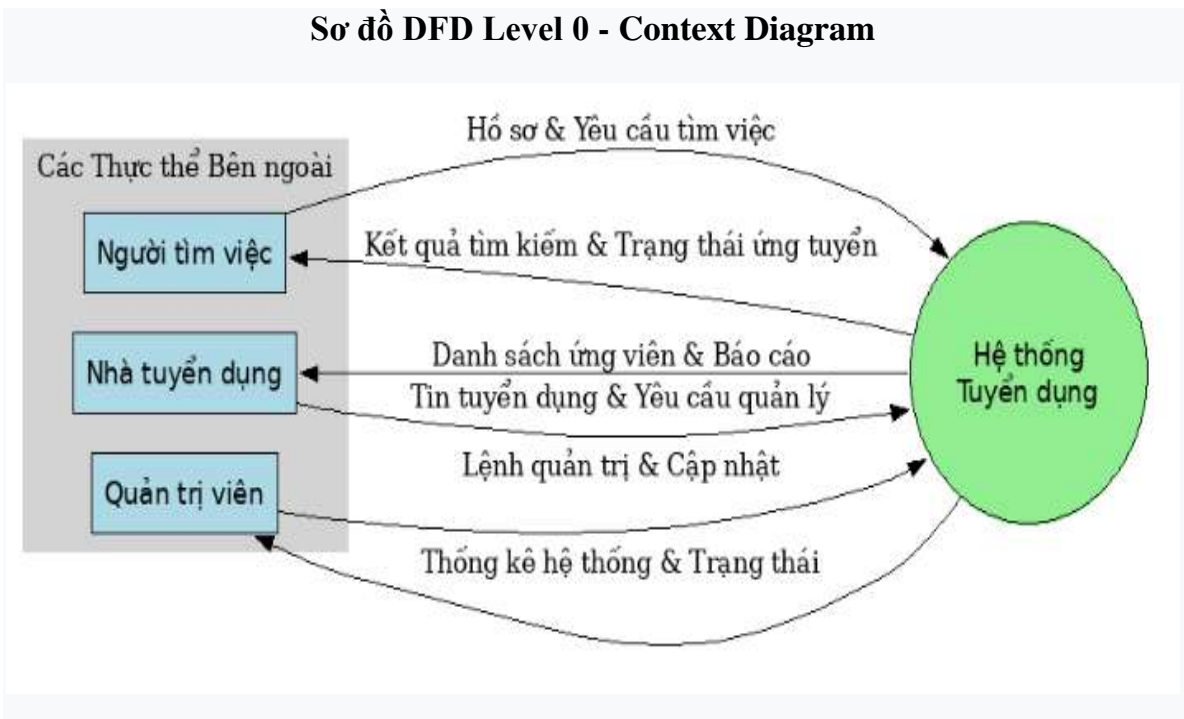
Sơ đồ DFD Level 0 - Context Diagram

Các Thực thể Bên ngoài

Người tìm việc

Nhà tuyển dụng

Quản trị viên

Hồ sơ & Yêu cầu tìm việc

Kết quả tìm kiếm & Trạng thái ứng tuyển

Danh sách ứng viên & Báo cáo

Tin tuyển dụng & Yêu cầu quản lý

Lệnh quản trị & Cập nhật

Thống kê hệ thống & Trạng thái

Hệ thống Tuyển dụng